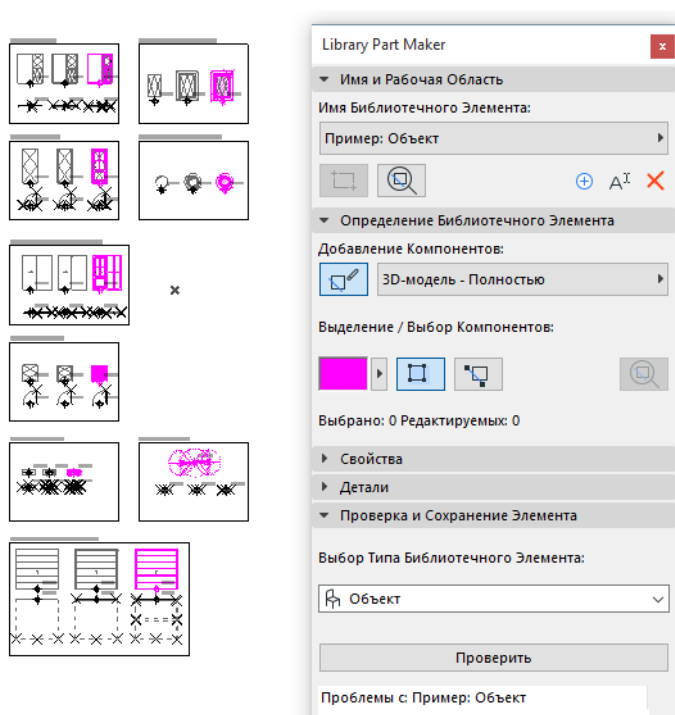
Library Part Maker

Имя и Рабочая Область

Имя Библиотечного Элемента:

Пример: Объект

Определение Библиотечного Элемента

Добавление Компонентов:

3D-модель - Полностью

Выделение / Выбор Компонентов:

Выбрано: 0 Редактируемых: 0

Свойства

Детали

Проверка и Сохранение Элемента

Выбор Типа Библиотечного Элемента:

Объект

Проверить

Проблемы с: Пример: Объект